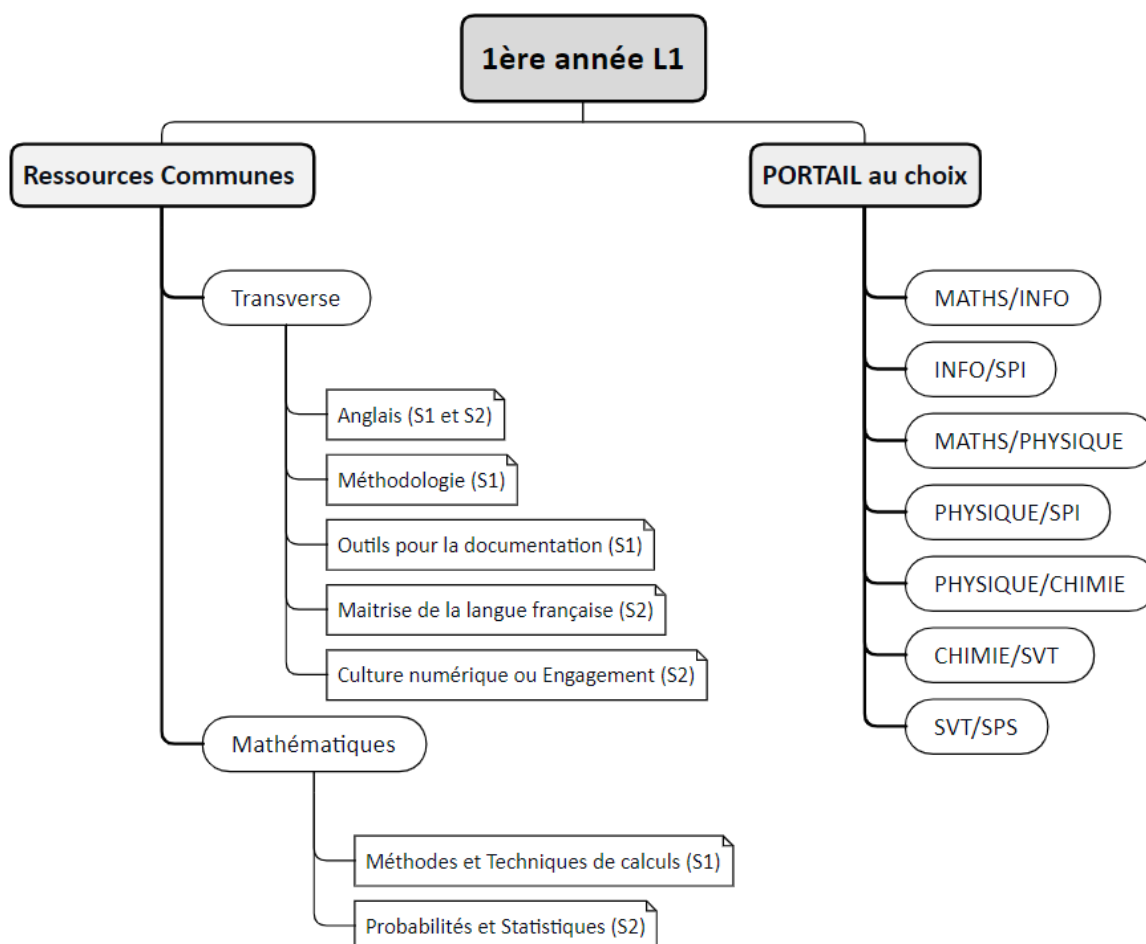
1ère année L1

Ressources Communes

Transverse

Anglais (S1 et S2)

Méthodologie (S1)

Outils pour la documentation (S1)

Maitrise de la langue française (S2)

Culture numérique ou Engagement (S2)

Mathématiques

Méthodes et Techniques de calculs (S1)

Probabilités et Statistiques (S2)

PORTAIL au choix

MATHS/INFO

INFO/SPI

MATHS/PHYSIQUE

PHYSIQUE/SPI

PHYSIQUE/CHIMIE

CHIMIE/SVT

SVT/SPS